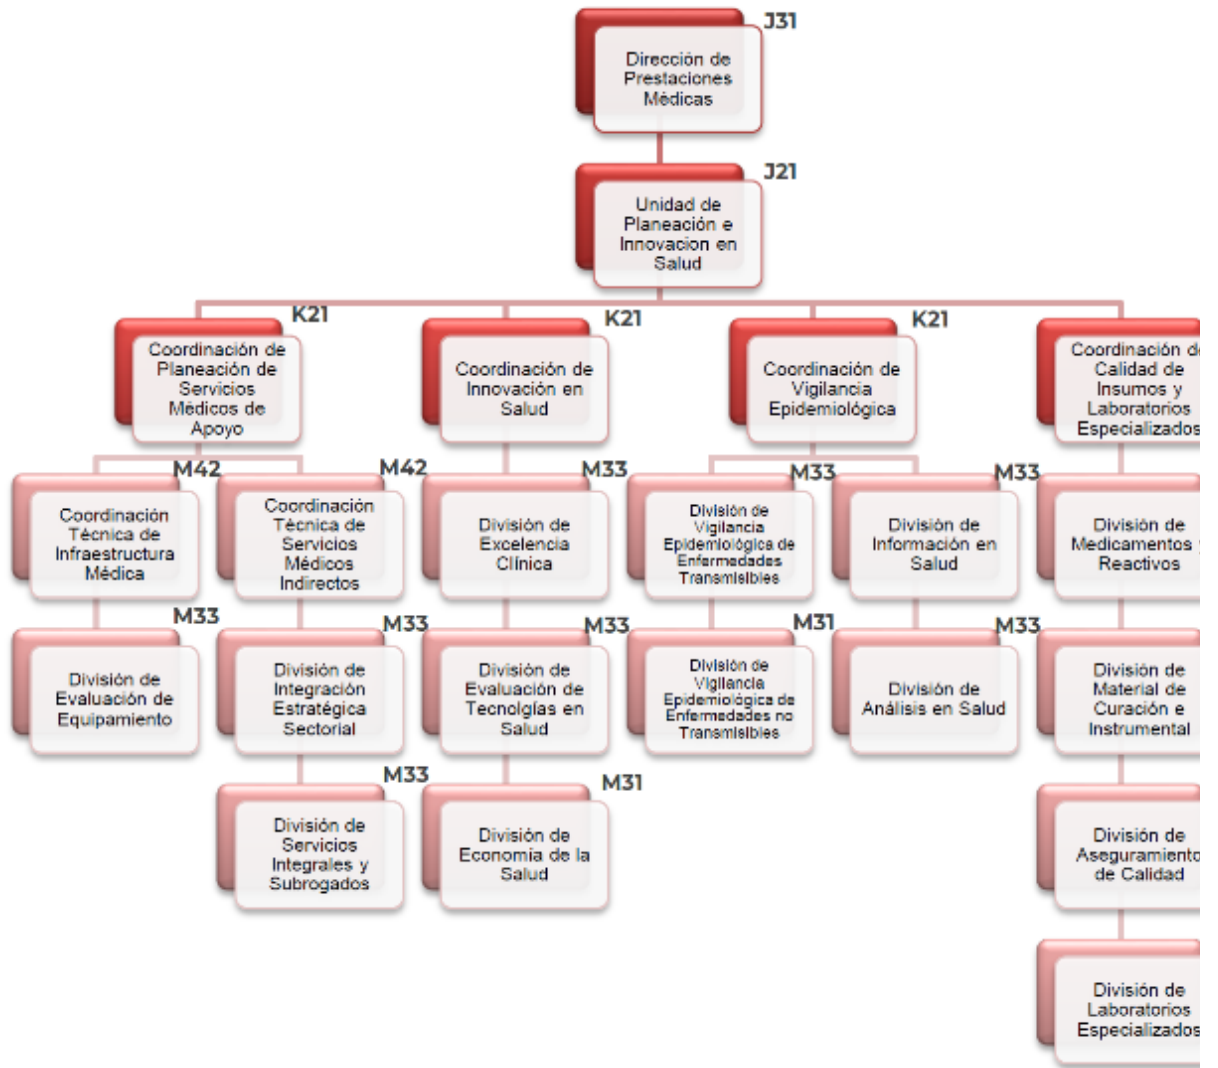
J31
Dirección de Prestaciones Médicas

J21
Unidad de Planeación e Innovacion en Salud

K21
Coordinación de Planeación de Servicios Médicos de Apoyo

K21
Coordinación de Innovación en Salud

K21
Coordinación de Vigilancia Epidemiológica

Coordinación d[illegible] Calidad de Insumos y Laboratorios Especializados

M42
Coordinación Técnica de Infraestructura Médica

M42
Coordinación Técnica de Servicios Médicos Indirectos

M33
División de Excelencia Clínica

M33
División de Vigilancia Epidemiológica de Enfermedades Transmisibles

M33
División de Información en Salud

División de Medicamentos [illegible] Reactivos

M33
División de Evaluación de Equipamiento

M33
División de Integración Estratégica Sectorial

M33
División de Evaluación de Tecnolgías en Salud

M31
División de Vigilancia Epidemiológica de Enfermedades no Transmisibles

M33
División de Análisis en Salud

División de Material de Curación e Instrumental

M33
División de Servicios Integrales y Subrogados

M31
División de Economía de la Salud

División de Aseguramiento de Calidad

División de Laboratorios Especializados